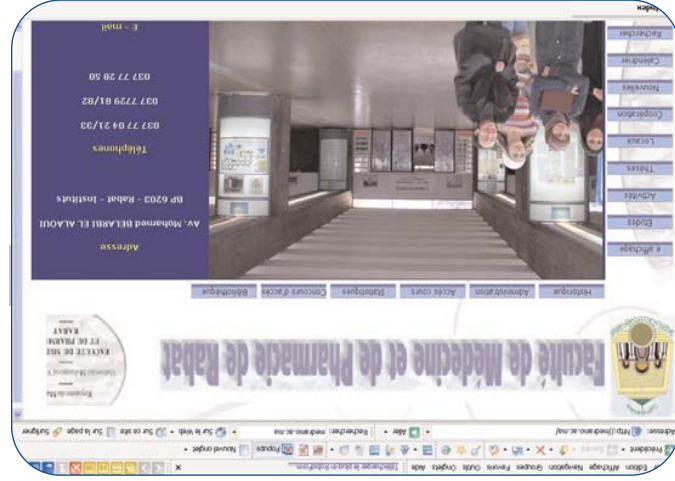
Edition Affichage Navigation Groupes Favoris Outils Onglets Aide

Précédent

Nouvel onglet

Adresse: http://medramo.ac.ma/

Aller

Rechercher: medramo.ac.ma

Sur le Web

Sur ce site

Sur la page

Surligner

Faculté de Médecine et de Pharmacie de Rabat

Royaume du Ma
Université Mohammed V
FACULTE DE MEI
ET DE PHARM
RABAT

Historique

Administration

Accès cours

Statistiques

Concours d'accès

Bibliothèque

e affichage

Etudes

Activités

Thèses

Locaux

Coopération

Nouvelles

Calendrier

Rechercher

Adresse

Av. Mohamed BELARBI EL ALAOUI

BP 6203 - Rabat - Instituts

Téléphones

037 77 04 21/33

037 7729 81/82

037 77 28 50

E - mail